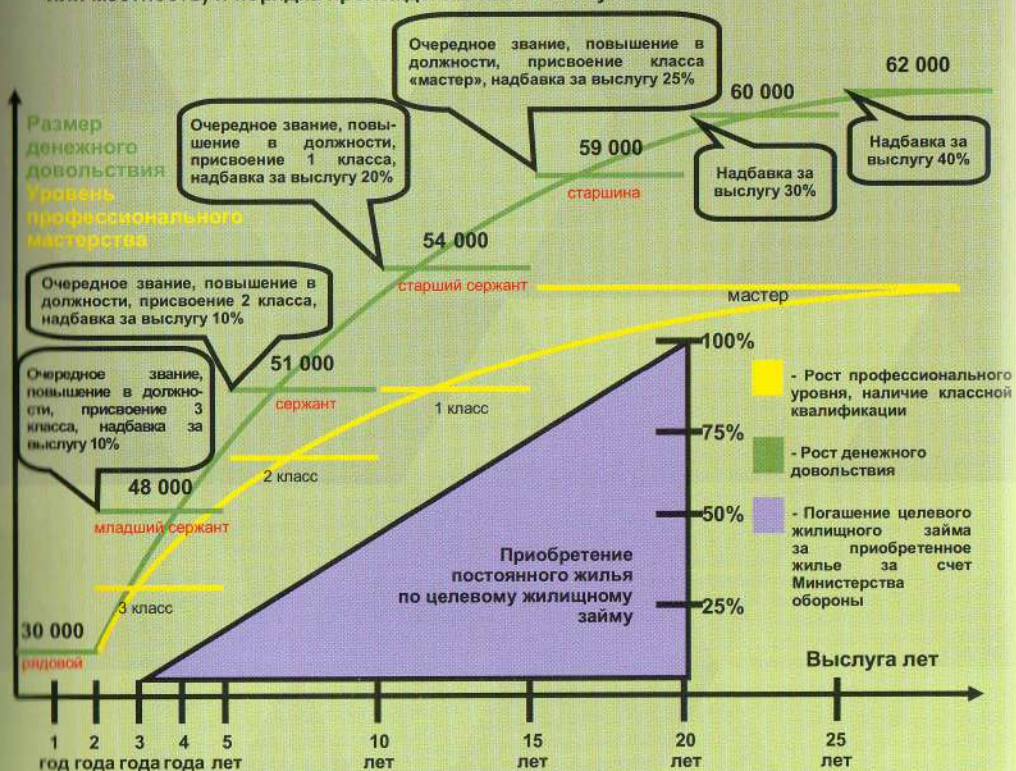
Размер денежного довольствия
Уровень профессионального мастерства

Очередное звание, повышение в должности, присвоение класса «мастер», надбавка за выслугу 25%

Очередное звание, повышение в должности, присвоение 1 класса, надбавка за выслугу 20%

Очередное звание, повышение в должности, присвоение 2 класса, надбавка за выслугу 10%

Очередное звание, повышение в должности, присвоение 3 класса, надбавка за выслугу 10%

62 000
60 000
59 000
Надбавка за выслугу 40%
Надбавка за выслугу 30%
старшина
54 000
старший сержант
мастер
51 000
сержант
1 класс
2 класс
48 000
младший сержант
3 класс
30 000
рядовой

100%
75%
50%
25%

- Рост профессионального уровня, наличие классной квалификации

- Рост денежного довольствия

- Погашение целевого жилищного займа за приобретенное жилье за счет Министерства обороны

Приобретение постоянного жилья по целевому жилищному займу

Выслуга лет

1 год
2 года
3 года
4 года
5 лет
10 лет
15 лет
20 лет
25 лет